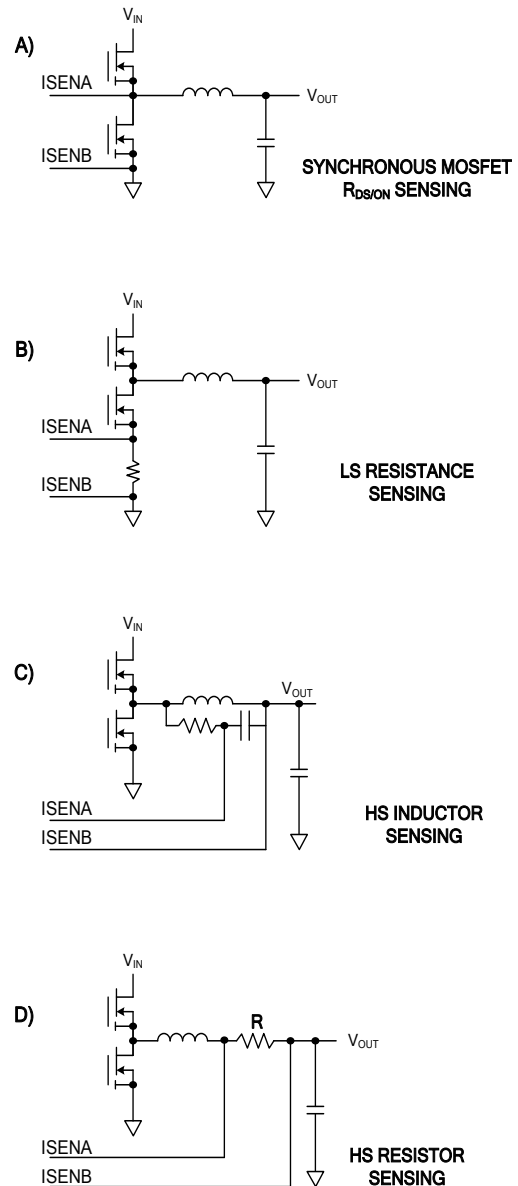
A)

$V_{IN}$

ISENA

ISENB

$V_{OUT}$

SYNCHRONOUS MOSFET $R_{DS/ON}$ SENSING

B)

$V_{IN}$

$V_{OUT}$

ISENA

ISENB

LS RESISTANCE SENSING

C)

$V_{IN}$

$V_{OUT}$

ISENA

ISENB

HS INDUCTOR SENSING

D)

$V_{IN}$

R

$V_{OUT}$

ISENA

ISENB

HS RESISTOR SENSING